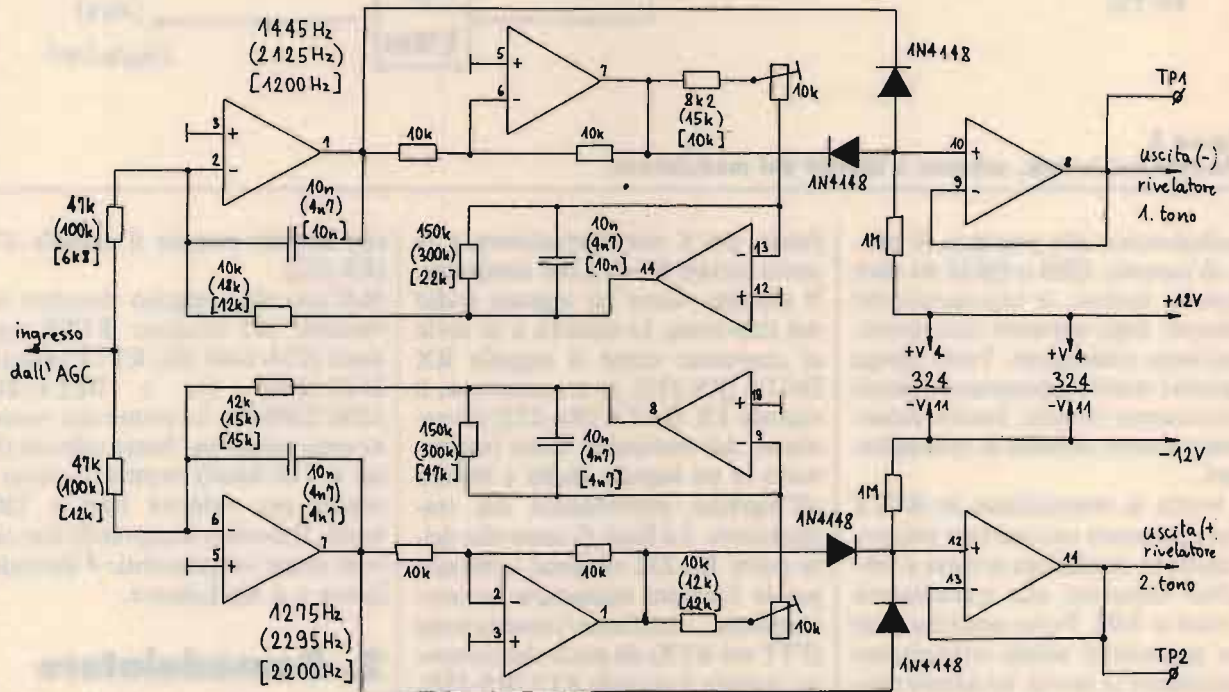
1445 Hz
(2125 Hz)
[1200 Hz]

1N4148

TP1

3 +
2 −
1

5 +
6 −
7

8k2
(15k)
[10k]

10k

10k

10k

1N4148

10 +
9 −
8

uscita (−)
rivelatore
1. tono

47k
(100k)
[6k8]

10n
(4n7)
[10n]

150k
(300k)
[22k]

10n
(4n7)
[10n]

13
14
12

1M

10k
(18k)
[12k]

+12V

ingresso
dall' AGC

+V 4
324
−V 11

+V 4
324
−V 11

−12V

12k
(15k)
[15k]

150k
(300k)
[47k]

10n
(4n7)
[4n7]

8
10
9

47k
(100k)
[12k]

10n
(4n7)
[4n7]

1M

6 −
5 +
7

1N4148

12 +
13 −
14

uscita (+)
rivelatore
2. tono

10k

10k

2 −
3 +
1

10k
(12k)
[12k]

10k

1N4148

1275 Hz
(2295 Hz)
[2200 Hz]

TP2